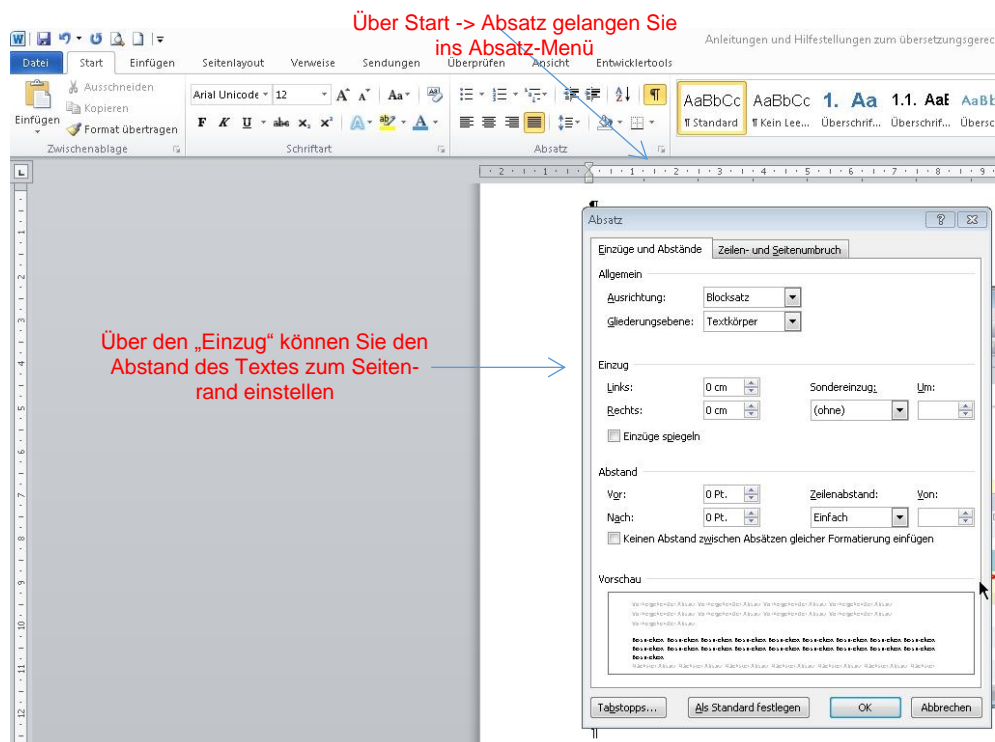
Über Start -> Absatz gelangen Sie ins Absatz-Menü

Anleitungen und Hilfestellungen zum übersetzungsgerec

Datei Start Einfügen Seitenlayout Verweise Sendungen Überprüfen Ansicht Entwicklertools

Ausschneiden
Kopieren
Einfügen
Format übertragen
Zwischenablage

Arial Unicode 12
F K U abc $x_2$ $x^2$
Schriftart

Absatz

AaBbCc ¶ Standard
AaBbCc ¶ Kein Lee...
1. Aa Überschrif...
1.1. AaE Überschrif...
AaBb Übersc

Über den „Einzug" können Sie den Abstand des Textes zum Seitenrand einstellen

Absatz

Einzüge und Abstände | Zeilen- und Seitenumbruch

Allgemein
Ausrichtung: Blocksatz
Gliederungsebene: Textkörper

Einzug
Links: 0 cm
Rechts: 0 cm
Sondereinzug: (ohne)
Um:
Einzüge spiegeln

Abstand
Vor: 0 Pt.
Nach: 0 Pt.
Zeilenabstand: Einfach
Von:
Keinen Abstand zwischen Absätzen gleicher Formatierung einfügen

Vorschau
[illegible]

Tabstopps... Als Standard festlegen OK Abbrechen